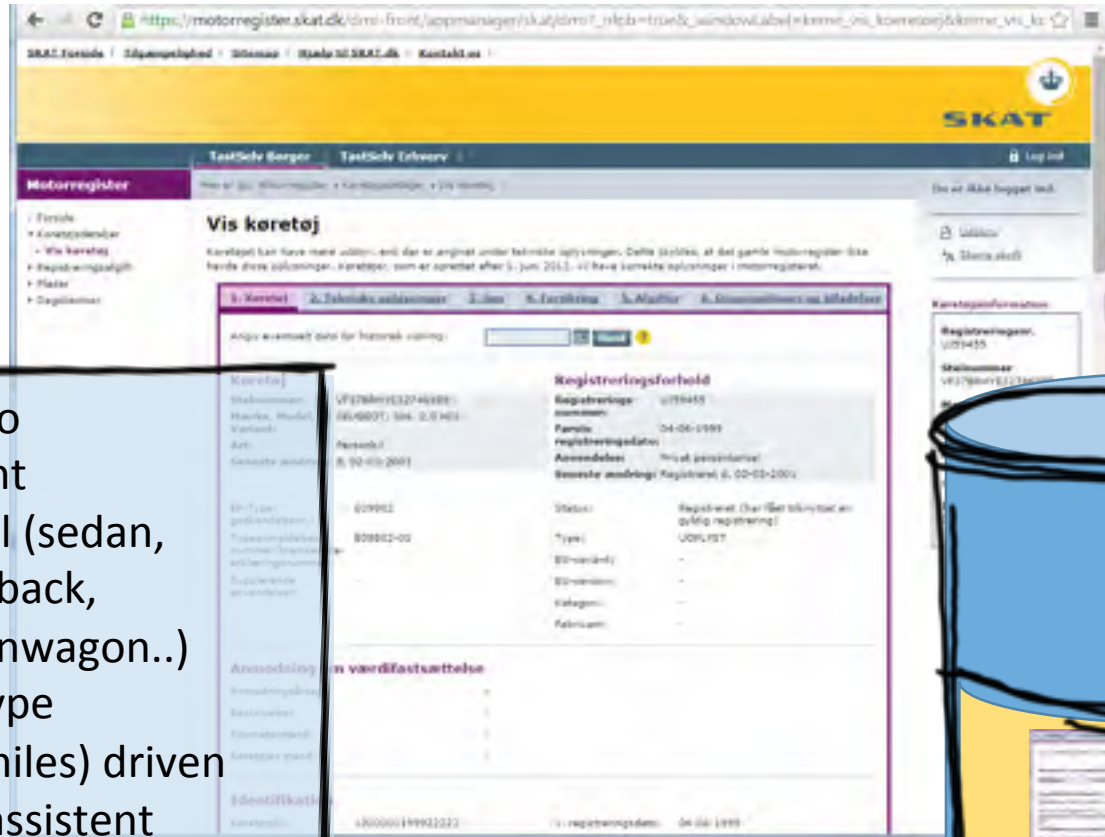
https://motorregister.skat.dk/dmr-front/appmanager/skat/dmr?_nfpb=true&_windowLabel=kerne_vis_koeretoej&kerne_vis_k

SKAT Forside | Tilgængelighed | Sitemap | Hjælp til SKAT.dk | Kontakt os

SKAT

TastSelv Borger | TastSelv Erhverv | Log ind

Motorregister

Du er ikke logget ind

Forside
Køretøjsdetaljer
Vis køretøj
Registreringsafgift
Plader
Dagsbeviser

Vis køretøj

Køretøjet kan have mere udstyr, end der er angivet under tekniske oplysninger. Dette skyldes, at det gamle motorregister ikke havde disse oplysninger. Køretøjer, som er oprettet efter 1. juni 2012, vil have korrekte oplysninger i motorregisteret.

Udskriv
Skærm skift

1. Køretøj | 2. Tekniske oplysninger | 3. Syn | 4. Forsikring | 5. Afgifter | 6. Dispensationer og tilladelser

Angiv eventuelt dato for historisk visning: Hent

Køretøjsinformation
Registreringsnr. UJ59455
Stelnummer VF37BRHYE32740385

Køretøj
Stelnummer: VF37BRHYE32740385
Mærke, Model, Variant: PEUGEOT, 306, 2.0 HDI
Art: Personbil
Seneste ændring: 8, 02-03-2001

Registreringsforhold
Registreringsnummer: UJ59455
Første registreringsdato: 04-06-1999
Anvendelse: Privat personkørsel
Seneste ændring: Registreret d. 02-03-2001

EF-Typegodkendelsesnr.: E09902
Typeanmeldelsesnummer/erklæringsnummer: B09902-00
Supplerende anvendelser: -

Status: Registreret (har fået tilknyttet en gyldig registrering)
Type: UOPLYST
EU-variant: -
EU-version: -
Kategori: -
Fabrikant: -

Anmodning om værdifastsættelse

Identifikation
Registreringsdato: 04-06-1999

o
nt
l (sedan,
back,
nwagon..)
ype
miles) driven
ssistent